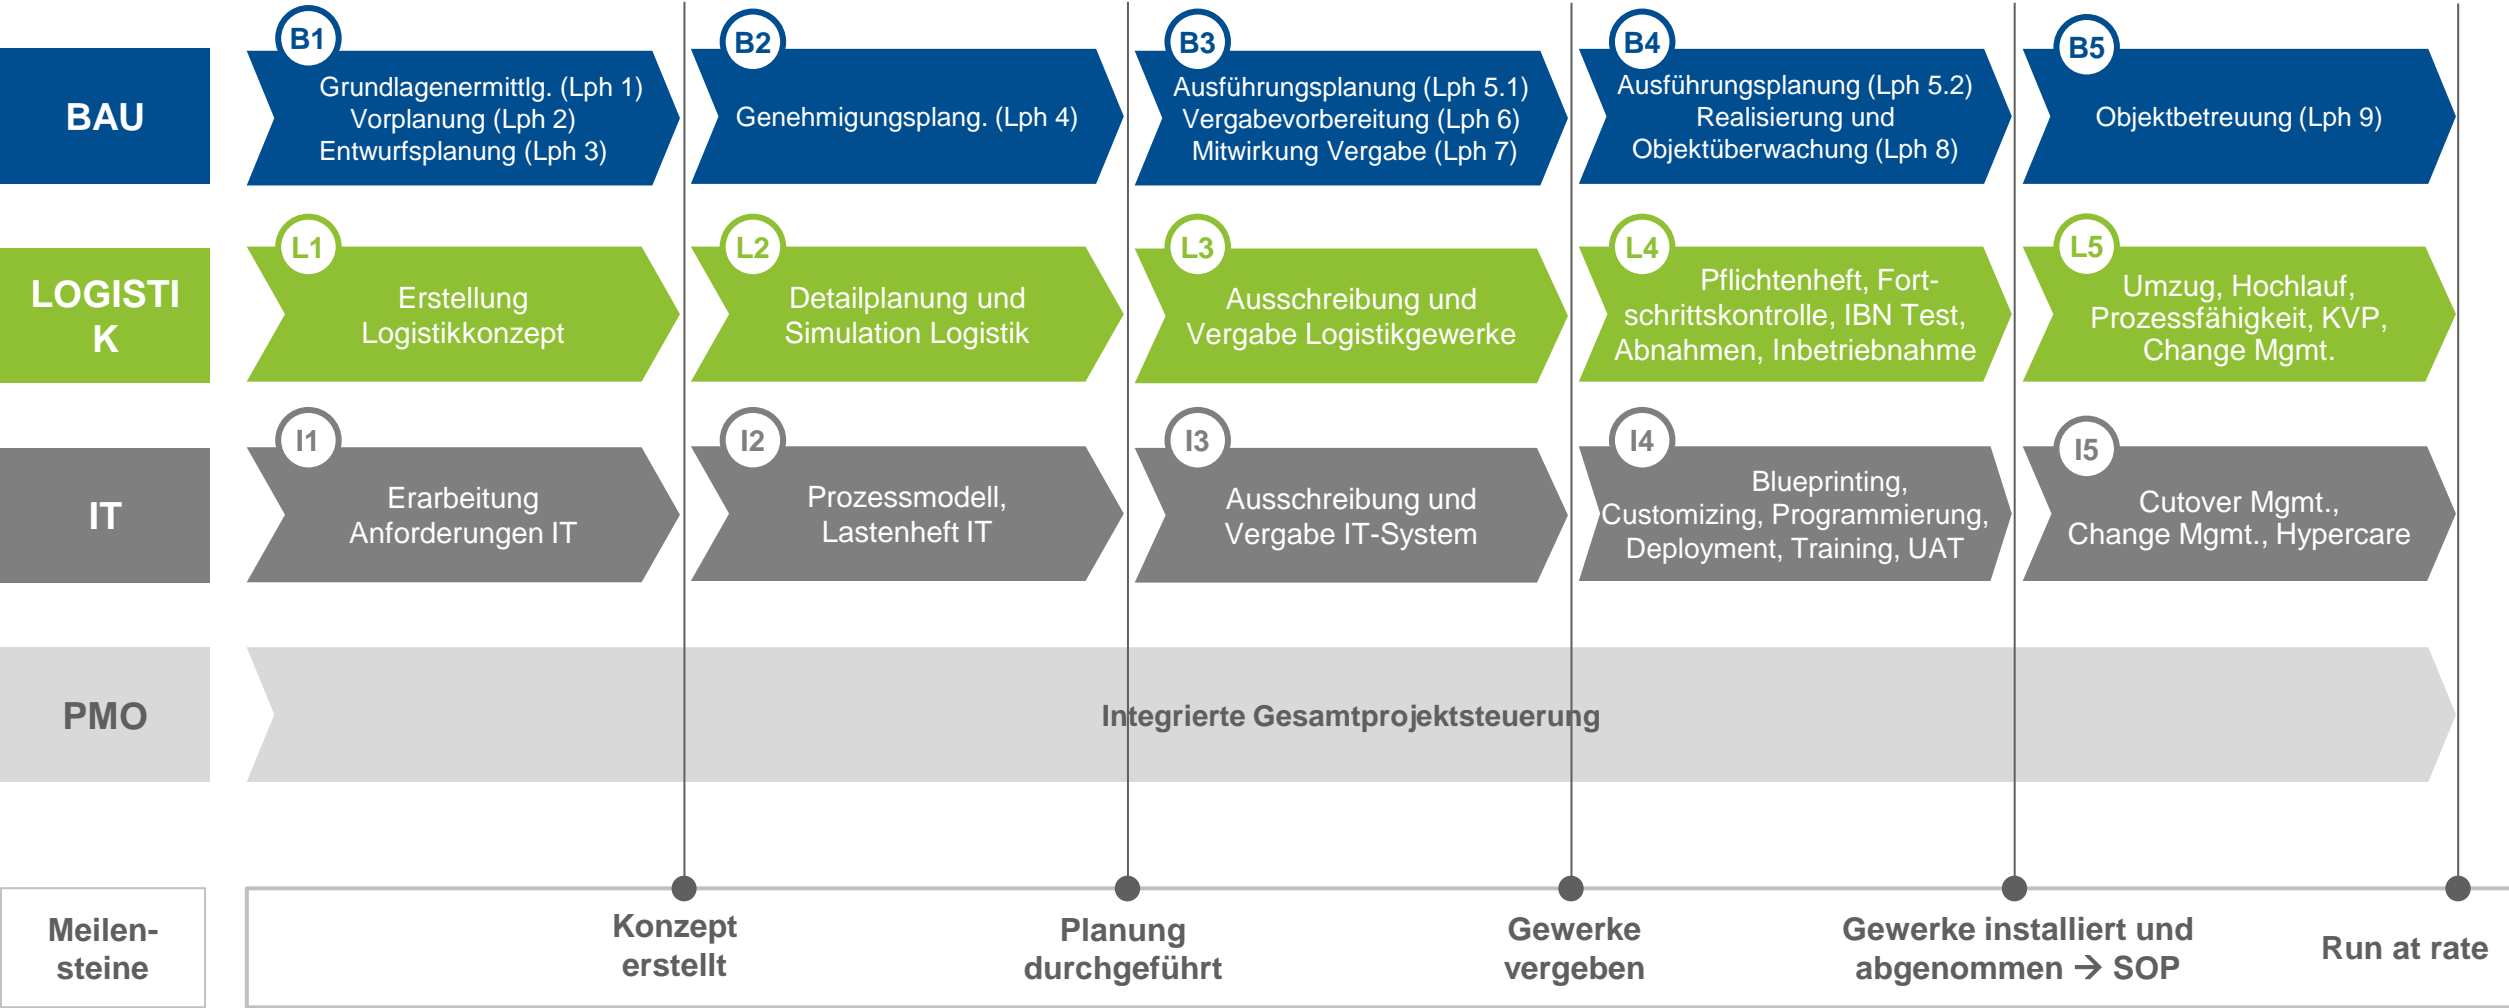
BAU

B1
Grundlagenermittlg. (Lph 1)
Vorplanung (Lph 2)
Entwurfsplanung (Lph 3)

B2
Genehmigungsplang. (Lph 4)

B3
Ausführungsplanung (Lph 5.1)
Vergabevorbereitung (Lph 6)
Mitwirkung Vergabe (Lph 7)

B4
Ausführungsplanung (Lph 5.2)
Realisierung und
Objektüberwachung (Lph 8)

B5
Objektbetreuung (Lph 9)

LOGISTIK

L1
Erstellung Logistikkonzept

L2
Detailplanung und Simulation Logistik

L3
Ausschreibung und Vergabe Logistikgewerke

L4
Pflichtenheft, Fortschrittskontrolle, IBN Test, Abnahmen, Inbetriebnahme

L5
Umzug, Hochlauf, Prozessfähigkeit, KVP, Change Mgmt.

IT

I1
Erarbeitung Anforderungen IT

I2
Prozessmodell, Lastenheft IT

I3
Ausschreibung und Vergabe IT-System

I4
Blueprinting, Customizing, Programmierung, Deployment, Training, UAT

I5
Cutover Mgmt., Change Mgmt., Hypercare

PMO

Integrierte Gesamtprojektsteuerung

Meilensteine

Konzept erstellt

Planung durchgeführt

Gewerke vergeben

Gewerke installiert und abgenommen → SOP

Run at rate